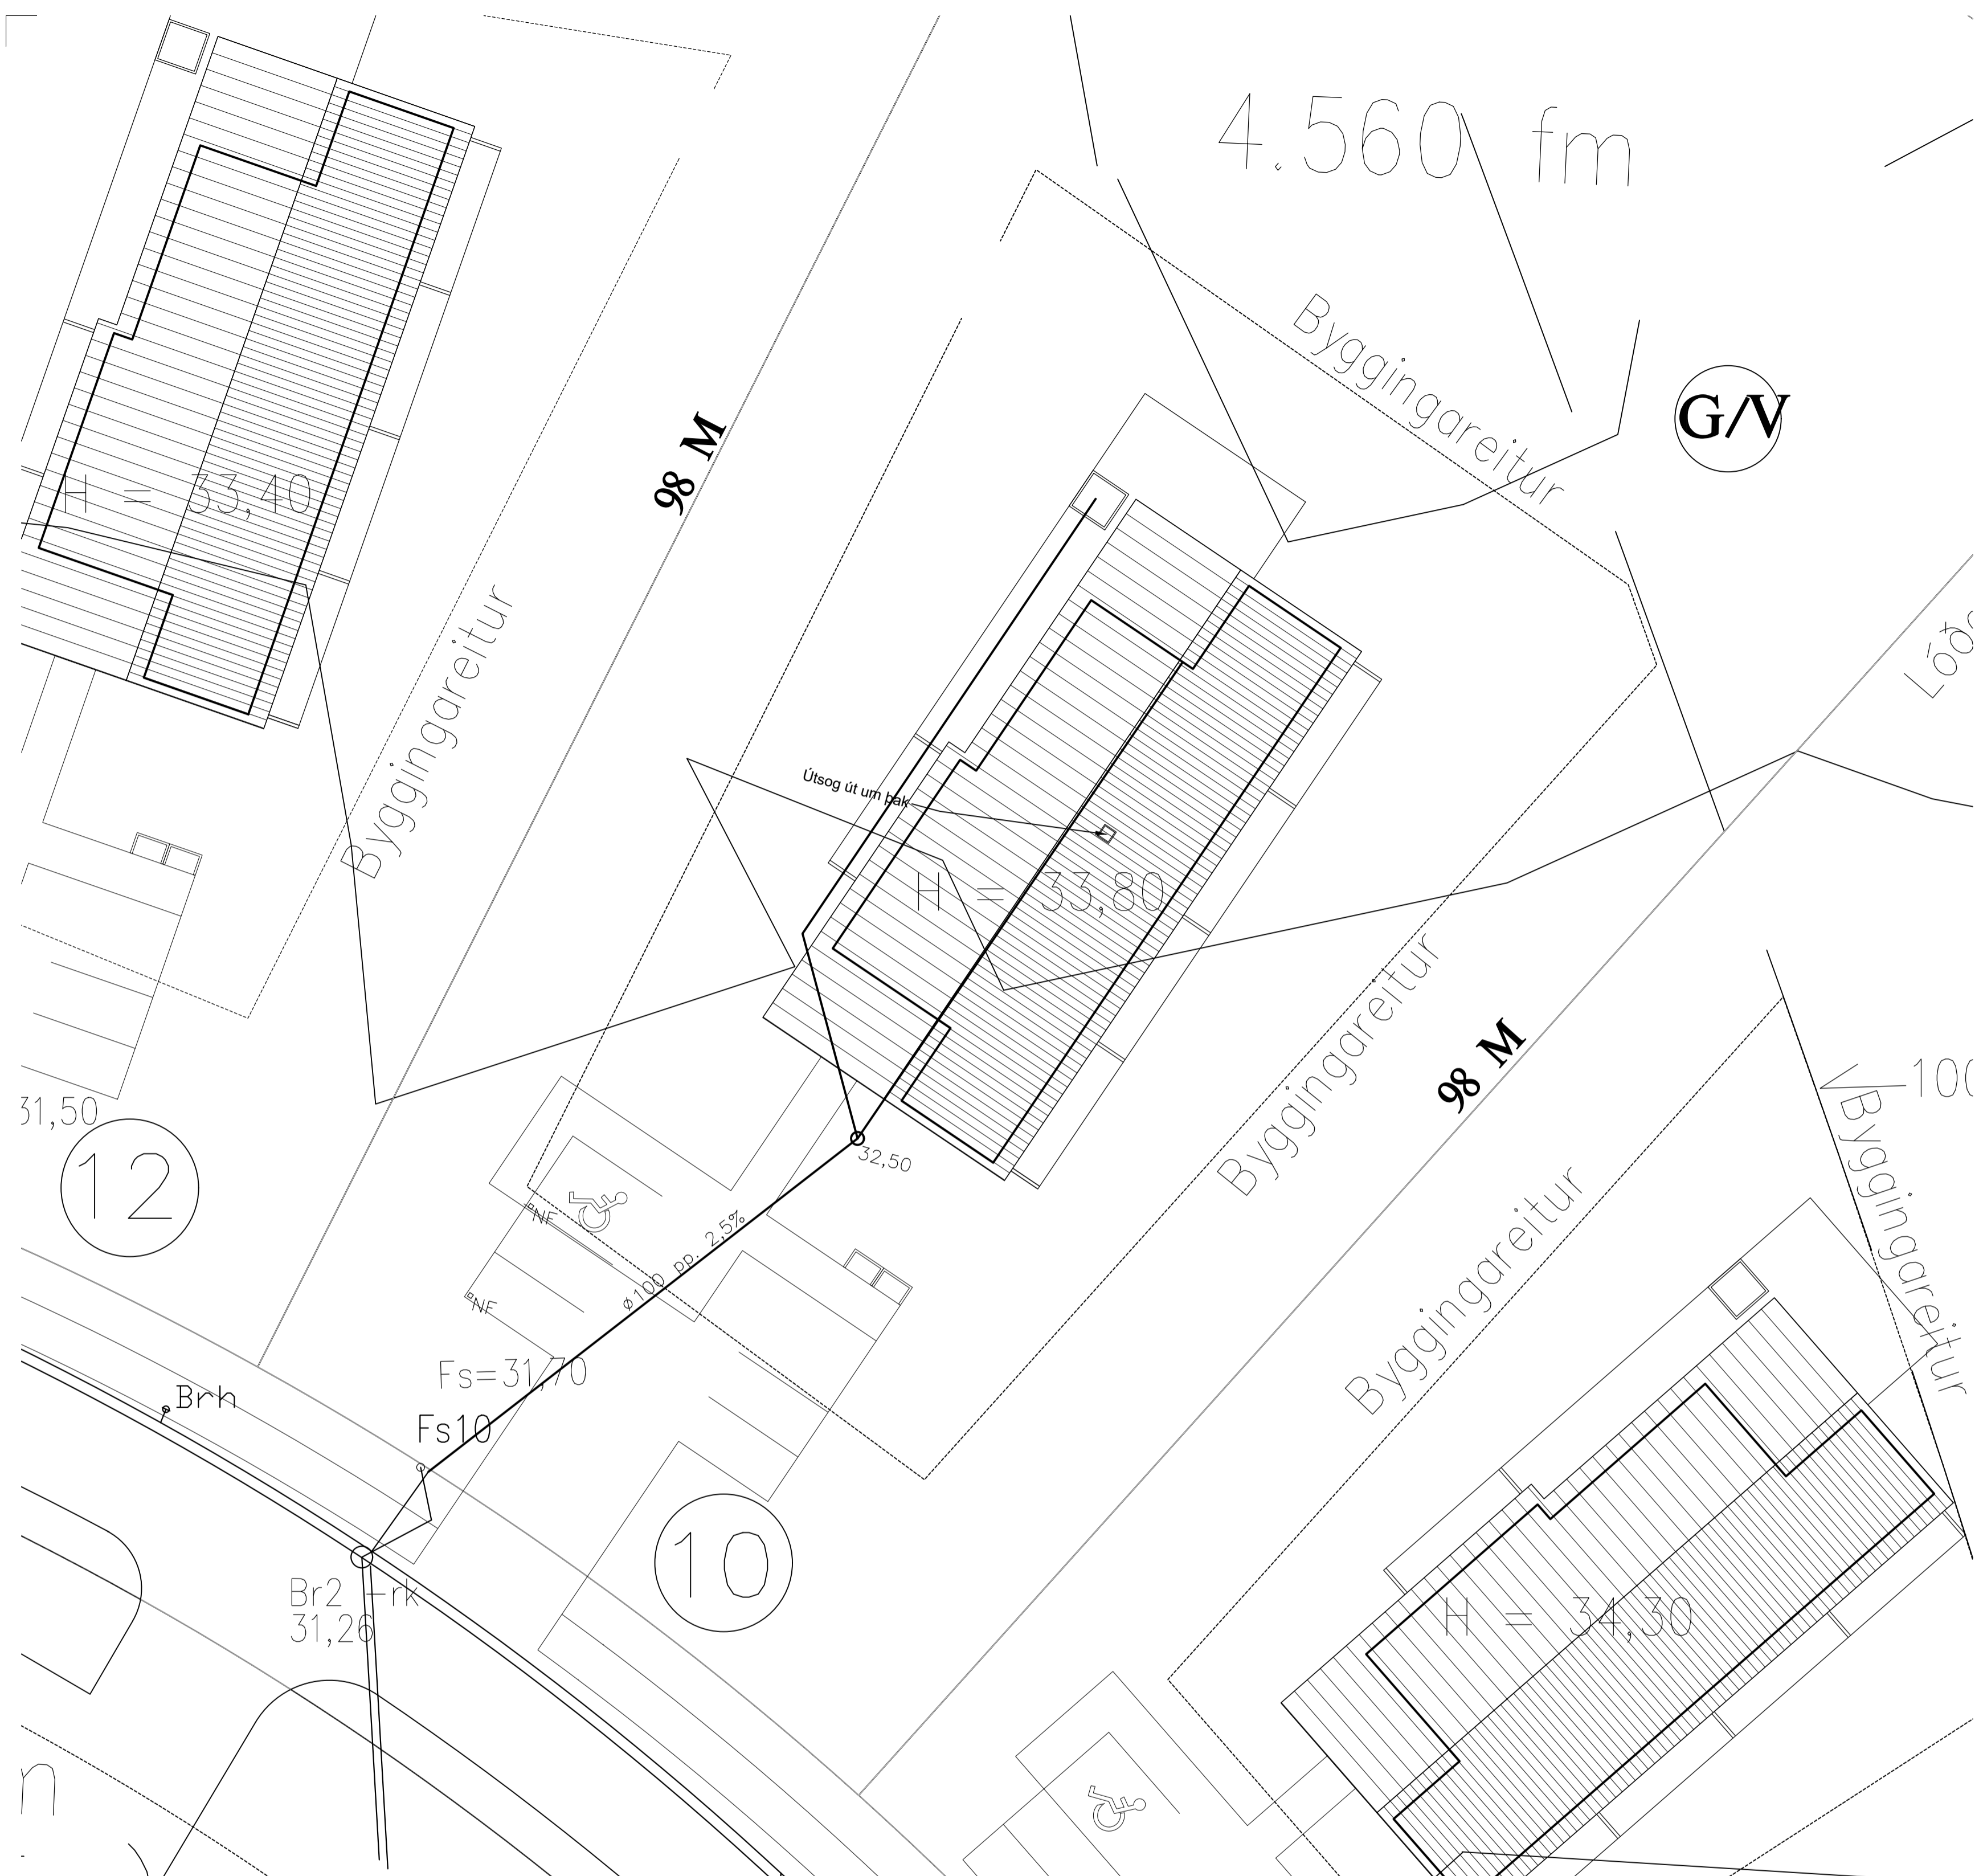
4.560 fm

G/V

Byggingareitur

98 M

H = 33,40

Byggingareitur

Lóð

Útsog út um þak

H = 33,80

Byggingareitur

98 M

100

Byggingareitur

31,50

12

32,50

NF

NF

ø100 pp. 2,5%

Byggingareitur

Fs=31,70

Brh

Fs10

10

Br2 Frk
31,26

H = 34,30

n